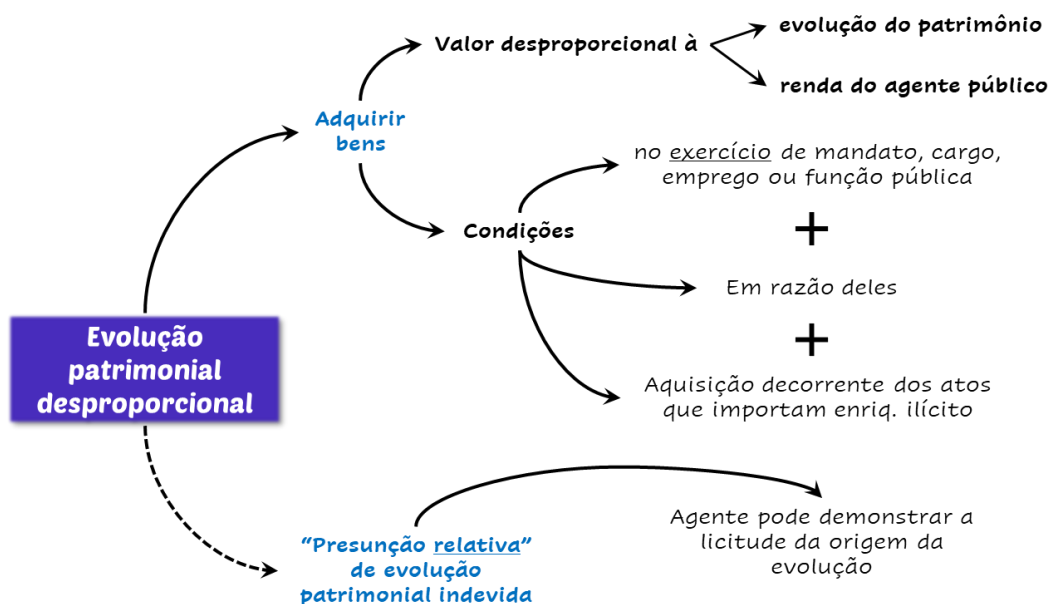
Evolução patrimonial desproporcional

Adquirir bens

Valor desproporcional à

evolução do patrimônio

renda do agente público

Condições

no exercício de mandato, cargo, emprego ou função pública

+

Em razão deles

+

Aquisição decorrente dos atos que importam enriq. ilícito

"Presunção relativa" de evolução patrimonial indevida

Agente pode demonstrar a licitude da origem da evolução